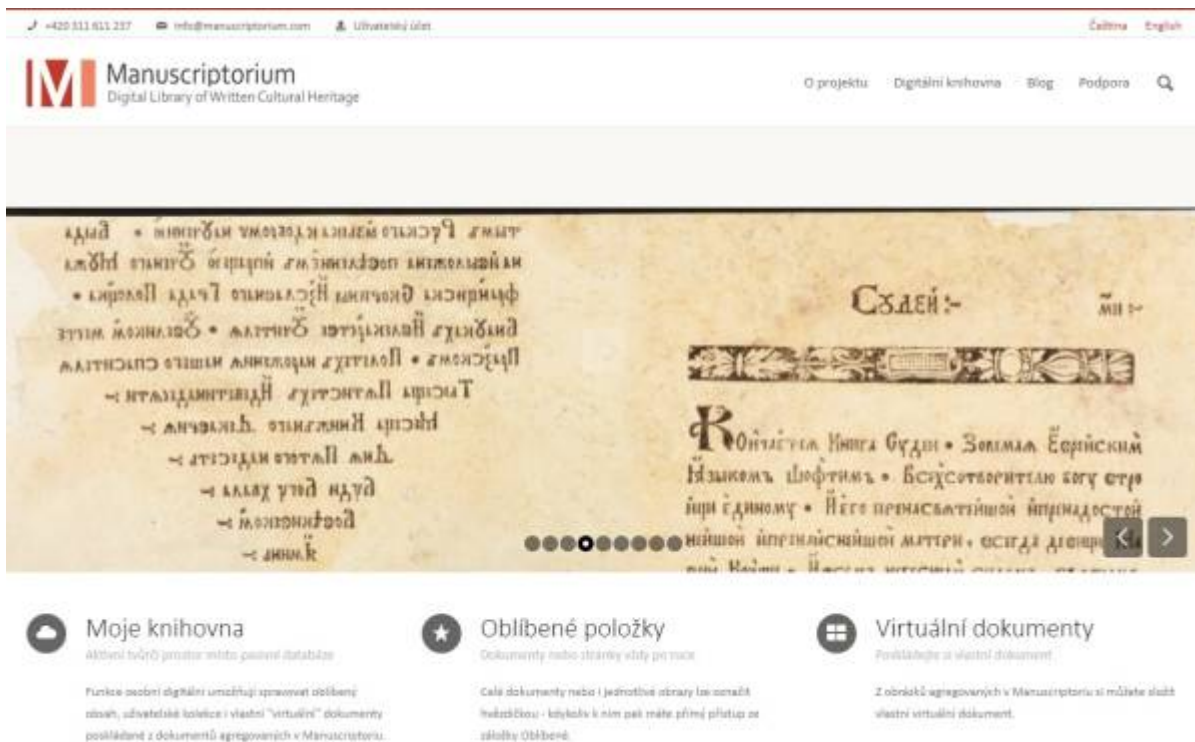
+420 311 611 237 info@manuscriptorium.com Uživatelský účet

Čeština English

Manuscriptorium
Digital Library of Written Cultural Heritage

O projektu Digitální knihovna Blog Podpora

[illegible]

Сходѣ:-

Моje knihovna
Aktivní tvůrčí prostor místo pasivní databáze

Funkce osobní digitální umožňují spravovat oblíbený obsah, uživatelské kolekce i vlastní "virtuální" dokumenty poskládané z dokumentů agregovaných v Manuscriptoriu.

Oblíbené položky
Dokumenty nebo stránky vždy po ruce

Celé dokumenty nebo i jednotlivé obrazy lze označit hvězdičkou - kdykoliv k nim pak máte přímý přístup ze záložky Oblíbené.

Virtuální dokumenty
Poskládejte si vlastní dokument

Z obrázků agregovaných v Manuscriptoriu si můžete složit vlastní virtuální dokument.